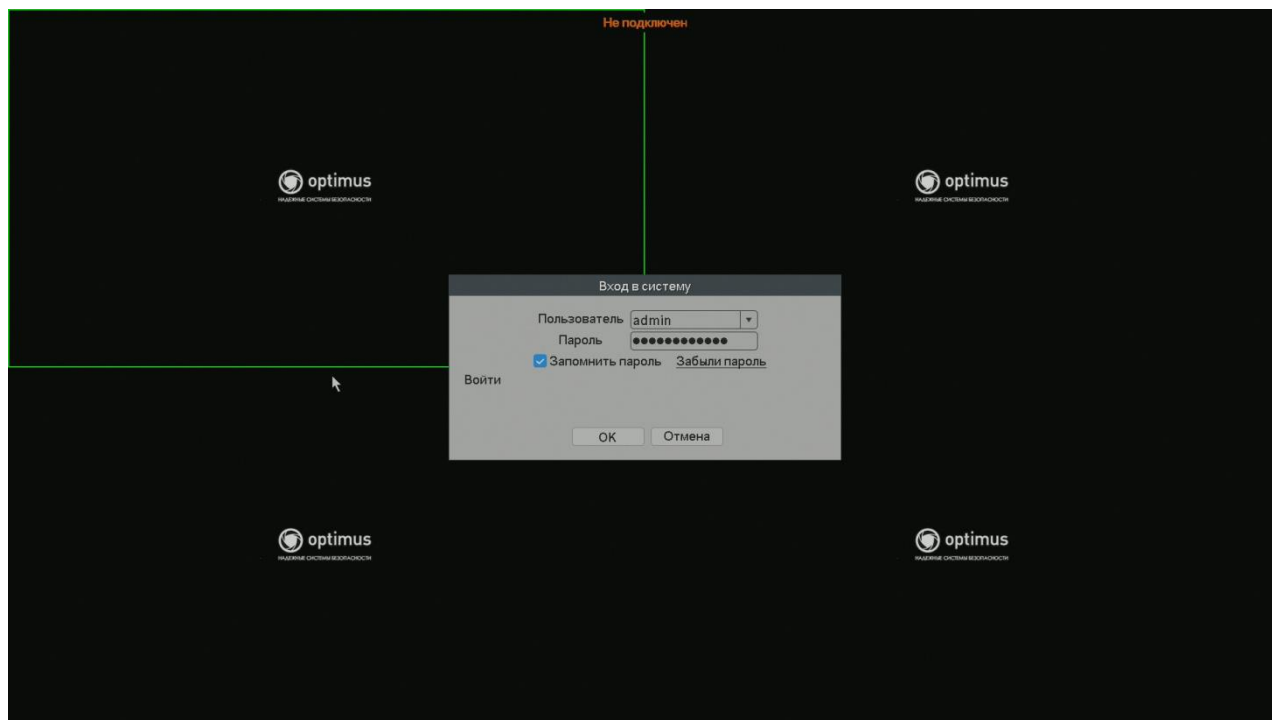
Не подключен

optimus
НАДЕЖНЫЕ СИСТЕМЫ БЕЗОПАСНОСТИ

optimus
НАДЕЖНЫЕ СИСТЕМЫ БЕЗОПАСНОСТИ

Вход в систему

Пользователь admin

Пароль ●●●●●●●●●●●●

Запомнить пароль Забыли пароль

Войти

OK Отмена

optimus
НАДЕЖНЫЕ СИСТЕМЫ БЕЗОПАСНОСТИ

optimus
НАДЕЖНЫЕ СИСТЕМЫ БЕЗОПАСНОСТИ